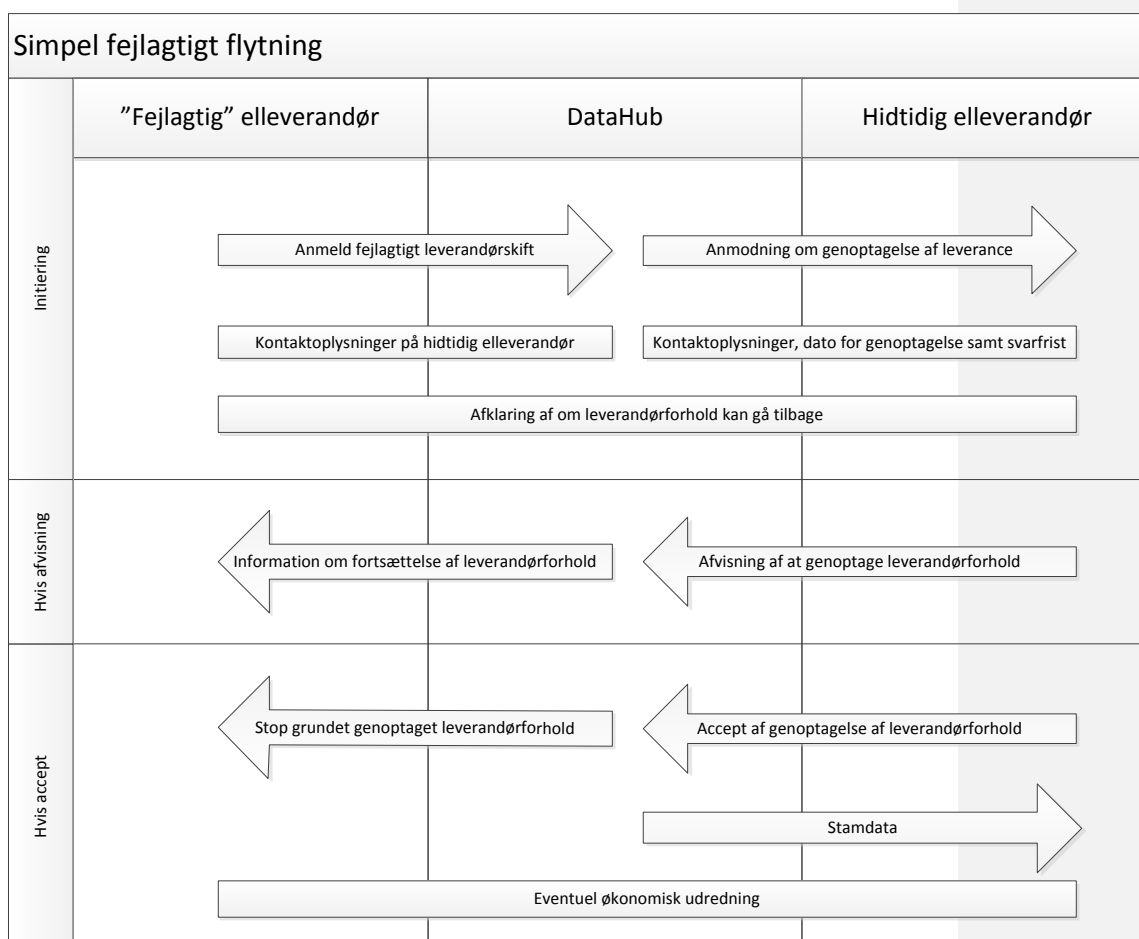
Simpel fejlagtigt flytning

”Fejlagtig” elleverandør

DataHub

Hidtidig elleverandør

Initiering

Anmeld fejlagtigt leverandørskift

Anmodning om genoptagelse af leverance

Kontaktoplysninger på hidtidig elleverandør

Kontaktoplysninger, dato for genoptagelse samt svarfrist

Afklaring af om leverandørforhold kan gå tilbage

Hvis afvisning

Information om fortsættelse af leverandørforhold

Afvisning af at genoptage leverandørforhold

Hvis accept

Stop grundet genoptaget leverandørforhold

Accept af genoptagelse af leverandørforhold

Stamdata

Eventuel økonomisk udredning